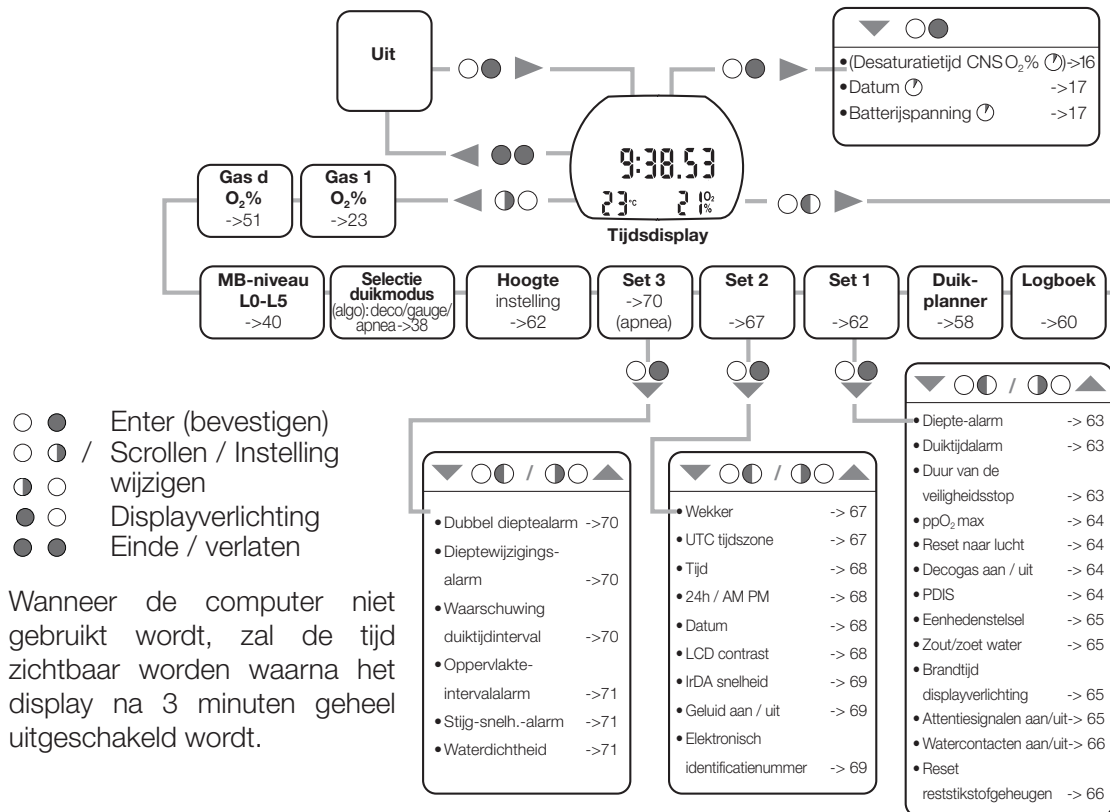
Uit

•(Desaturatietijd CNS $O_2$%)->16
•Datum ->17
•Batterijspanning ->17

9:38.53
23°C 21 $O_2$ %

Gas d $O_2$% ->51

Gas 1 $O_2$% ->23

Tijdsdisplay

MB-niveau L0-L5 ->40

Selectie duikmodus (algo): deco/gauge/apnea ->38

Hoogte instelling ->62

Set 3 ->70 (apnea)

Set 2 ->67

Set 1 ->62

Duikplanner ->58

Logboek ->60

Enter (bevestigen)
/ Scrollen / Instelling wijzigen
Displayverlichting
Einde / verlaten

Wanneer de computer niet gebruikt wordt, zal de tijd zichtbaar worden waarna het display na 3 minuten geheel uitgeschakeld wordt.

/

•Dubbel dieptealarm ->70
•Dieptewijzigingsalarm ->70
•Waarschuwing duiktijdinterval ->70
•Oppervlakteintervalalarm ->71
•Stijg-snelh.-alarm ->71
•Waterdichtheid ->71

/

•Wekker -> 67
•UTC tijdszone -> 67
•Tijd -> 68
•24h / AM PM -> 68
•Datum -> 68
•LCD contrast -> 68
•IrDA snelheid -> 69
•Geluid aan / uit -> 69
•Elektronisch identificatienummer -> 69

/

•Diepte-alarm -> 63
•Duiktijdalarm -> 63
•Duur van de veiligheidsstop -> 63
•pp$O_2$ max -> 64
•Reset naar lucht -> 64
•Decogas aan / uit -> 64
•PDIS -> 64
•Eenhedenstelsel -> 65
•Zout/zoet water -> 65
•Brandtijd displayverlichting -> 65
•Attentiesignalen aan/uit-> 65
•Watercontacten aan/uit-> 66
•Reset reststikstofgeheugen -> 66